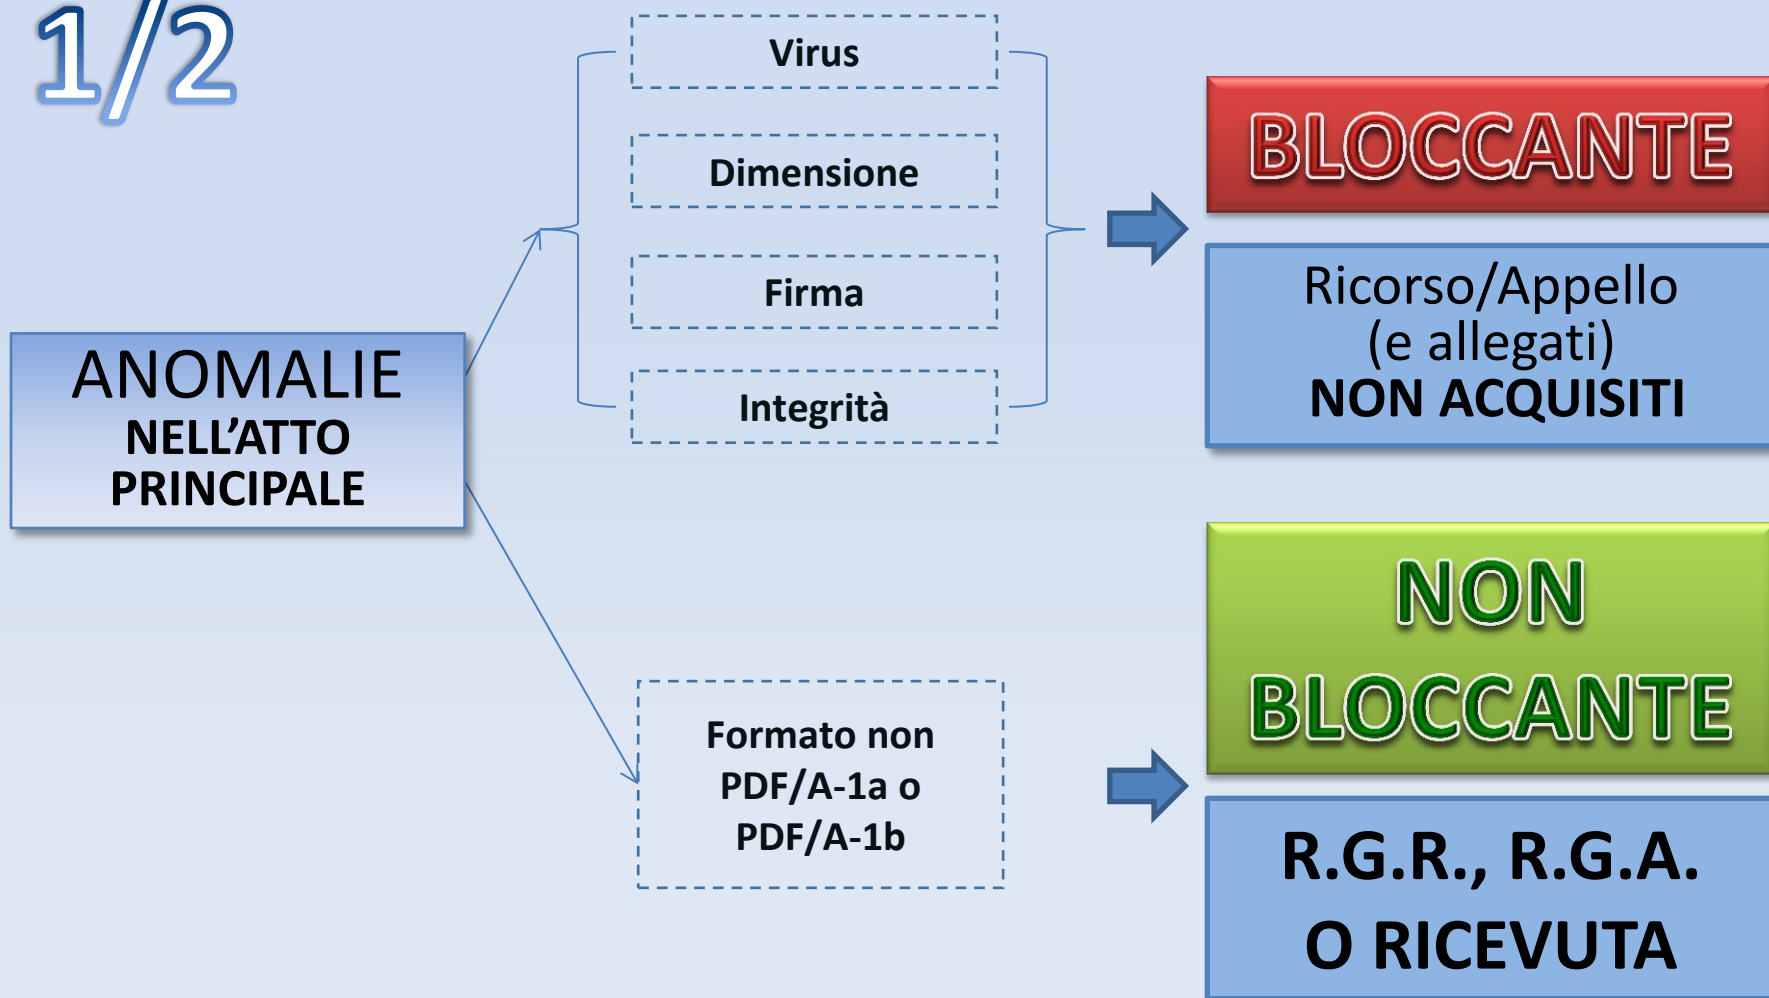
1/2

ANOMALIE
NELL'ATTO
PRINCIPALE

Virus

Dimensione

Firma

Integrità

BLOCCANTE

Ricorso/Appello
(e allegati)
NON ACQUISITI

Formato non
PDF/A-1a o
PDF/A-1b

NON
BLOCCANTE

R.G.R., R.G.A.
O RICEVUTA